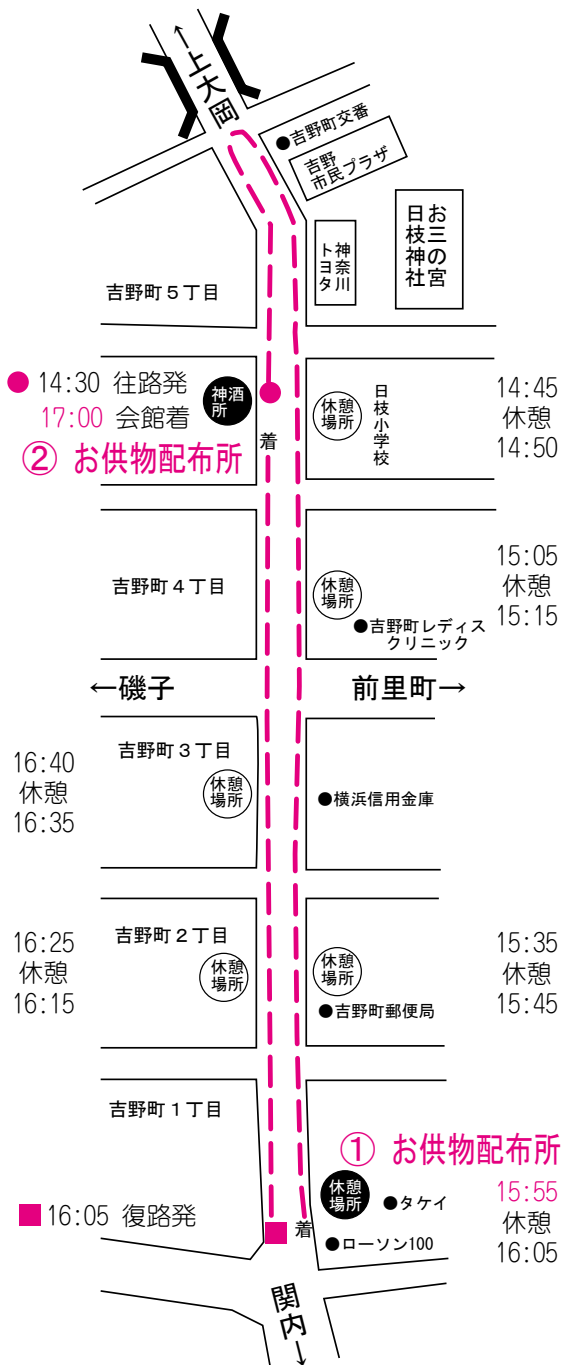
↑上大岡

●吉野町交番

吉野市民プラザ

お三の宮日枝神社

トヨタ神奈川

吉野町５丁目

● 14:30 往路発
17:00 会館着

② お供物配布所

神酒所

着

休憩場所

日枝小学校

14:45
休憩
14:50

吉野町４丁目

休憩場所

●吉野町レディスクリニック

15:05
休憩
15:15

←磯子

前里町→

16:40
休憩
16:35

吉野町３丁目

休憩場所

●横浜信用金庫

16:25
休憩
16:15

吉野町２丁目

休憩場所

休憩場所

●吉野町郵便局

15:35
休憩
15:45

吉野町１丁目

① お供物配布所

休憩場所

●タケイ

15:55
休憩
16:05

■16:05 復路発

着

●ローソン100

関内→